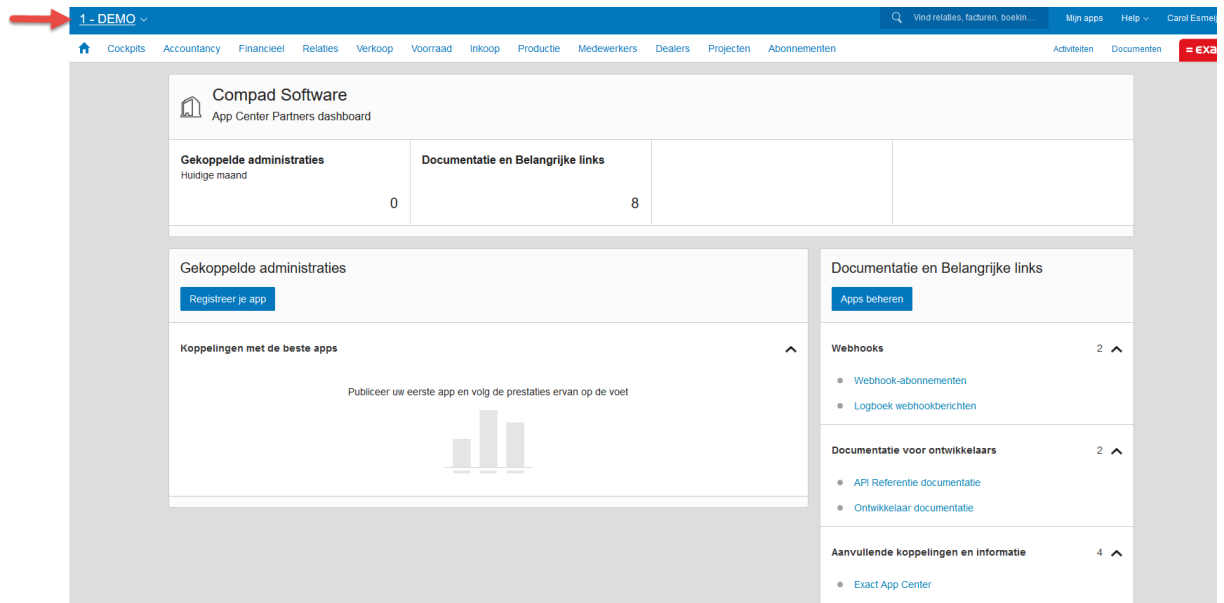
1 - DEMO

Vind relaties, facturen, boekin...

Mijn apps

Help

Carol Esmei

Cockpits Accountancy Financieel Relaties Verkoop Voorraad Inkoop Productie Medewerkers Dealers Projecten Abonnementen

Activiteiten Documenten

exa

Compad Software

App Center Partners dashboard

| Gekoppelde administraties<br>Huidige maand<br>0 | Documentatie en Belangrijke links<br>8 | | |
|---|---|---|---|

Gekoppelde administraties

Registreer je app

Koppelingen met de beste apps

Publiceer uw eerste app en volg de prestaties ervan op de voet

Documentatie en Belangrijke links

Apps beheren

Webhooks 2

Webhook-abonnementen

Logboek webhookberichten

Documentatie voor ontwikkelaars 2

API Referentie documentatie

Ontwikkelaar documentatie

Aanvullende koppelingen en informatie 4

Exact App Center